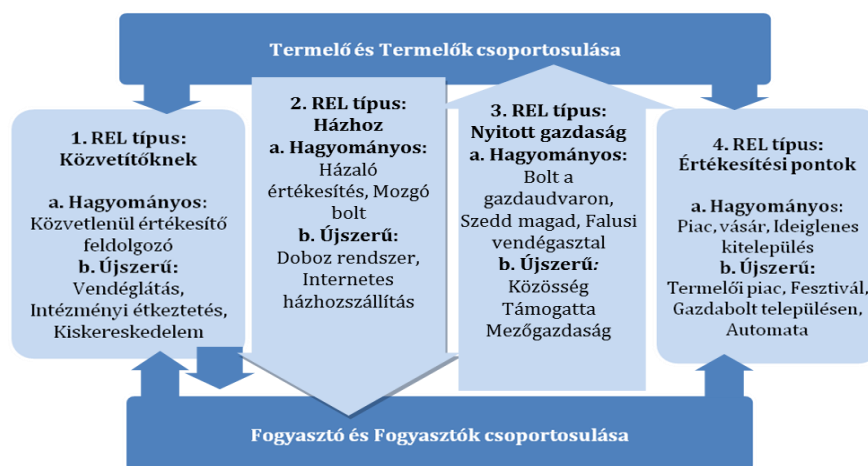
Termelő és Termelők csoportosulása

1. REL típus: Közvetítőknek

a. Hagyományos: Közvetlenül értékesítő feldolgozó
b. Újszerű: Vendéglátás, Intézményi étkeztetés, Kiskereskedelem

2. REL típus: Házhoz
a. Hagyományos: Házaló értékesítés, Mozgó bolt
b. Újszerű: Doboz rendszer, Internetes házhozszállítás

3. REL típus: Nyitott gazdaság
a. Hagyományos: Bolt a gazdaudvaron, Szedd magad, Falusi vendégasztal
b. Újszerű: Közösség Támogatta Mezőgazdaság

4. REL típus: Értékesítési pontok

a. Hagyományos: Piac, vásár, Ideiglenes kitelepülés
b. Újszerű: Termelői piac, Fesztivál, Gazdabolt településen, Automata

Fogyasztó és Fogyasztók csoportosulása